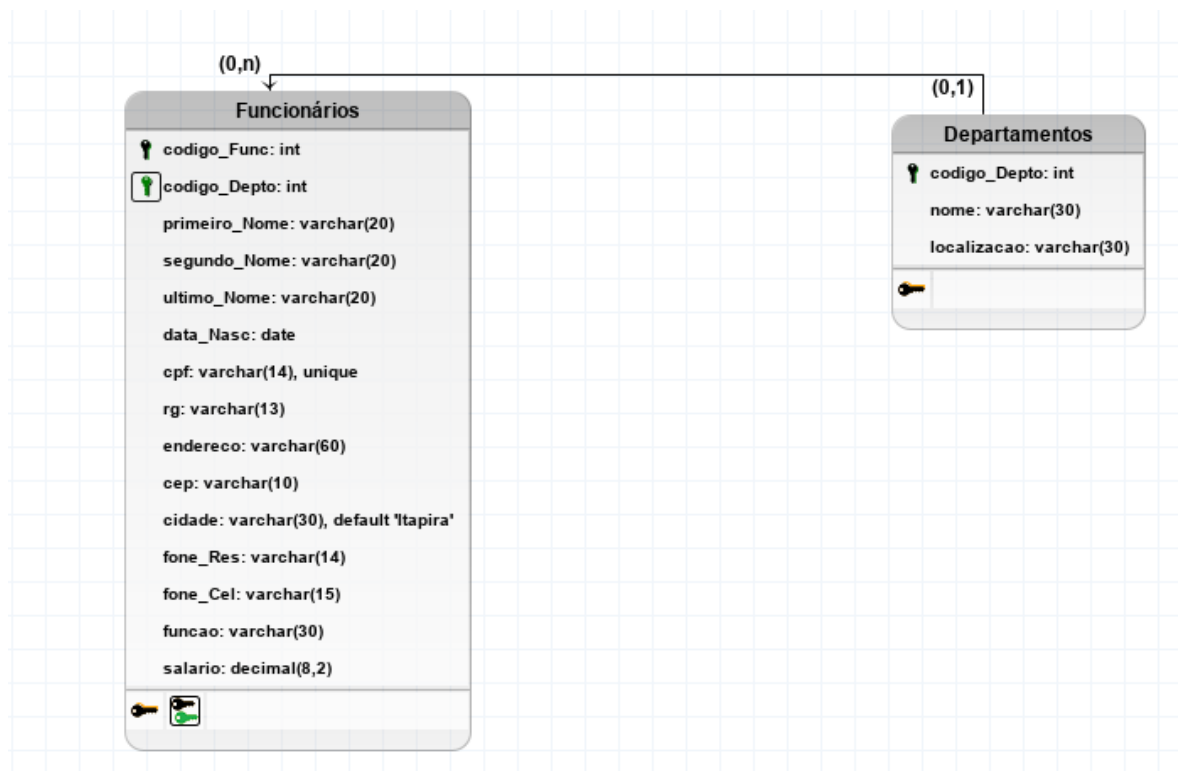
(0,n)

(0,1)

Funcionários

codigo_Func: int

codigo_Depto: int

primeiro_Nome: varchar(20)

segundo_Nome: varchar(20)

ultimo_Nome: varchar(20)

data_Nasc: date

cpf: varchar(14), unique

rg: varchar(13)

endereco: varchar(60)

cep: varchar(10)

cidade: varchar(30), default 'Itapira'

fone_Res: varchar(14)

fone_Cel: varchar(15)

funcao: varchar(30)

salario: decimal(8,2)

Departamentos

codigo_Depto: int

nome: varchar(30)

localizacao: varchar(30)